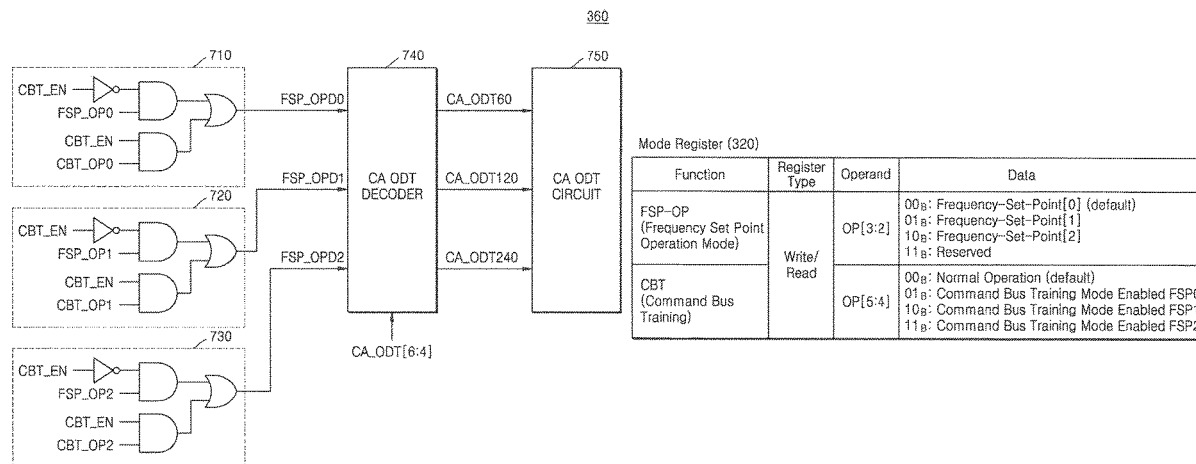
360

710

CBT_EN

FSP_OP0

CBT_EN

CBT_OP0

FSP_OPD0

720

CBT_EN

FSP_OP1

CBT_EN

CBT_OP1

FSP_OPD1

730

CBT_EN

FSP_OP2

CBT_EN

CBT_OP2

FSP_OPD2

740

CA ODT DECODER

CA_ODT[6:4]

CA_ODT60

CA_ODT120

CA_ODT240

750

CA ODT CIRCUIT

Mode Register (320)

| Function | Register Type | Operand | Data |
|---|---|---|---|
| FSP-OP (Frequency Set Point Operation Mode) | Write/ Read | OP[3:2] | $00_B$: Frequency-Set-Point[0] (default) $01_B$: Frequency-Set-Point[1] $10_B$: Frequency-Set-Point[2] $11_B$: Reserved |
| CBT (Command Bus Training) | | OP[5:4] | $00_B$: Normal Operation (default) $01_B$: Command Bus Training Mode Enabled FSP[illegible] $10_B$: Command Bus Training Mode Enabled FSP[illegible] $11_B$: Command Bus Training Mode Enabled FSP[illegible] |